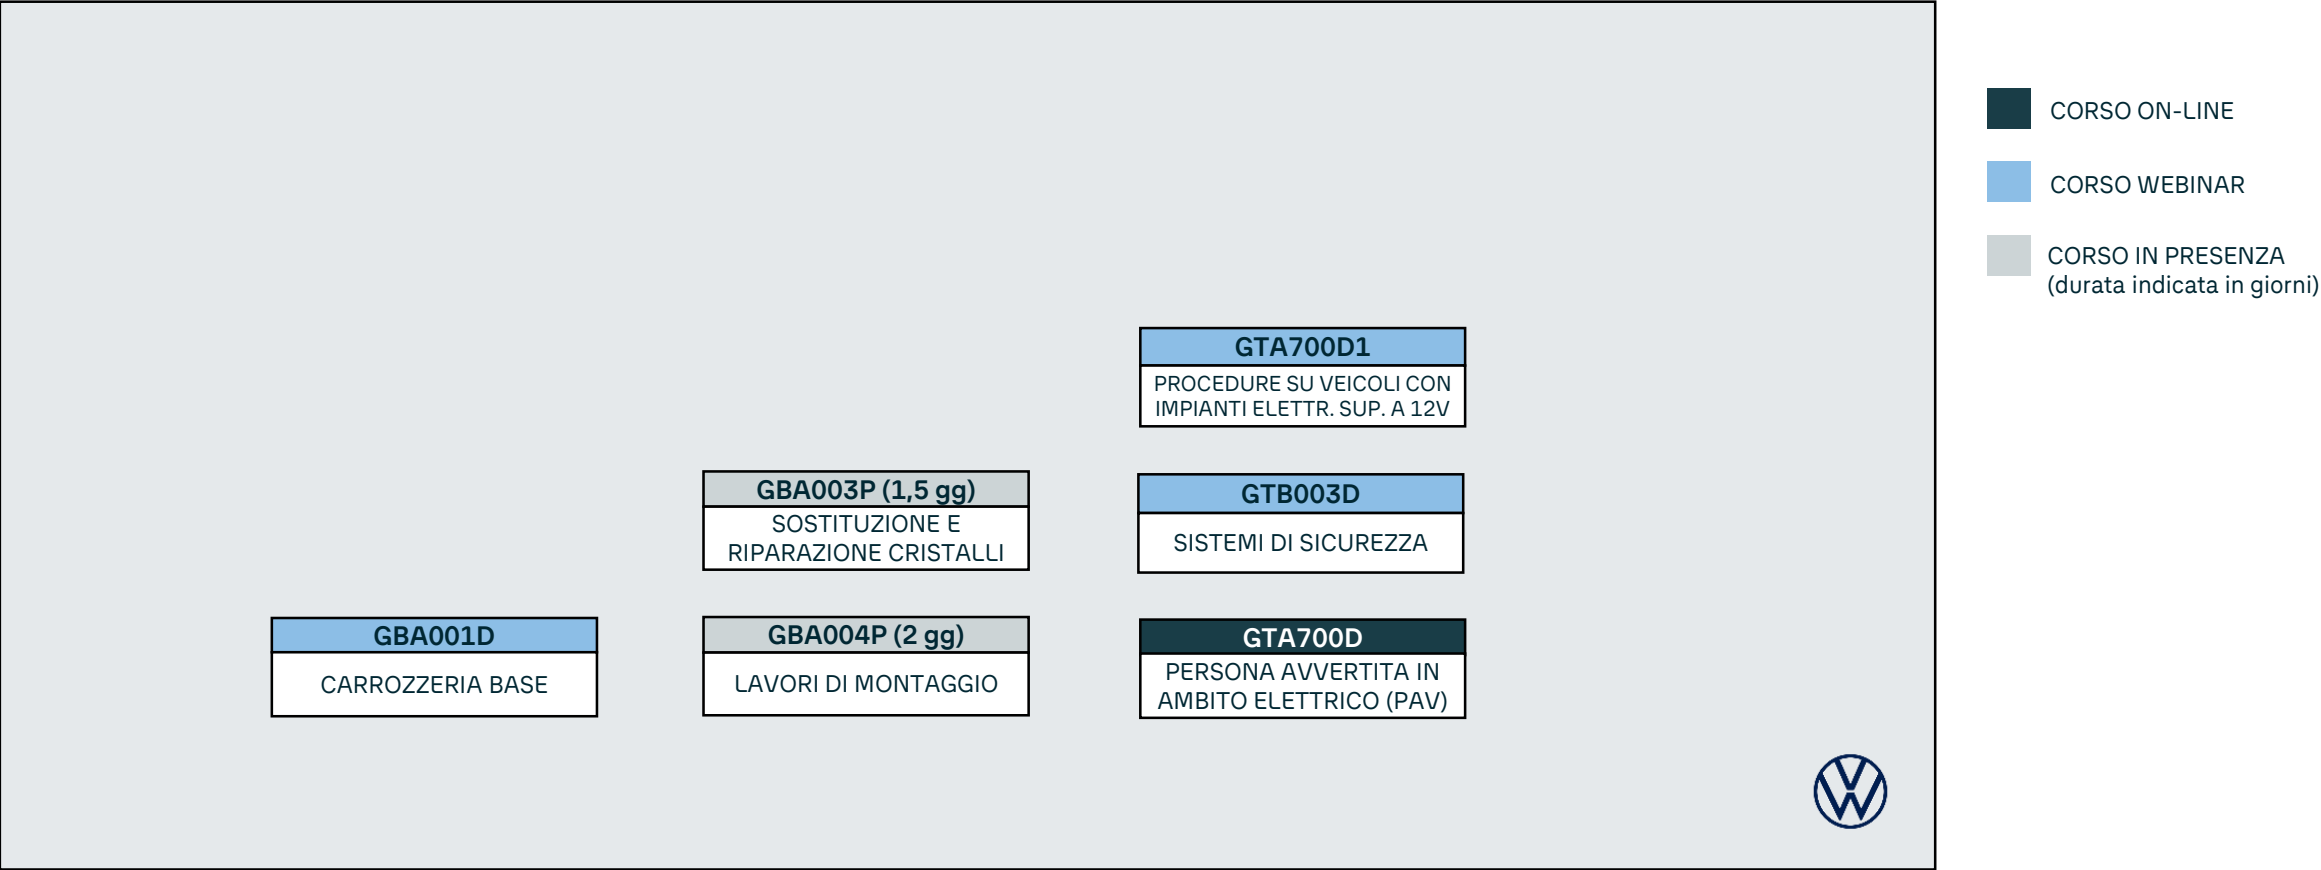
GTA700D1
PROCEDURE SU VEICOLI CON IMPIANTI ELETTR. SUP. A 12V

GBA003P (1,5 gg)
SOSTITUZIONE E RIPARAZIONE CRISTALLI

GTB003D
SISTEMI DI SICUREZZA

GBA001D
CARROZZERIA BASE

GBA004P (2 gg)
LAVORI DI MONTAGGIO

GTA700D
PERSONA AVVERTITA IN AMBITO ELETTRICO (PAV)

CORSO ON-LINE

CORSO WEBINAR

CORSO IN PRESENZA (durata indicata in giorni)